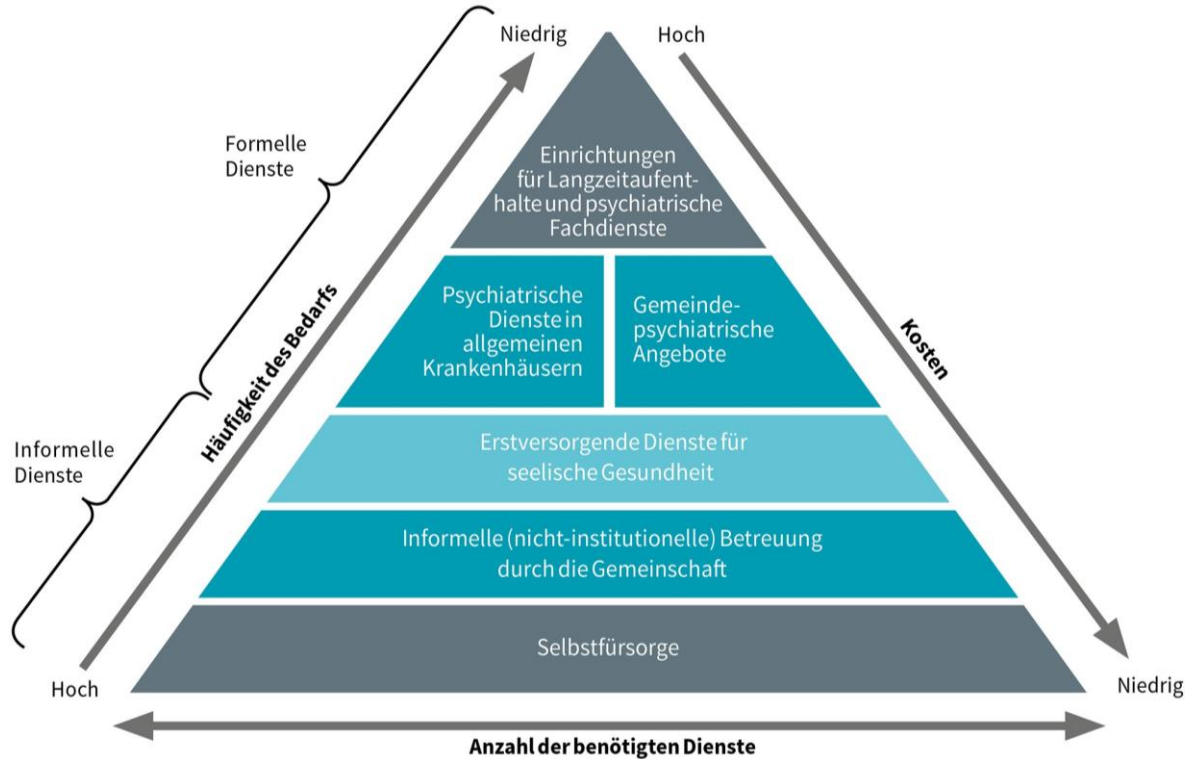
Niedrig

Hoch

Formelle Dienste

Informelle Dienste

Häufigkeit des Bedarfs

Kosten

Einrichtungen für Langzeitaufenthalte und psychiatrische Fachdienste

Psychiatrische Dienste in allgemeinen Krankenhäusern

Gemeindepsychiatrische Angebote

Erstversorgende Dienste für seelische Gesundheit

Informelle (nicht-institutionelle) Betreuung durch die Gemeinschaft

Selbstfürsorge

Hoch

Niedrig

Anzahl der benötigten Dienste